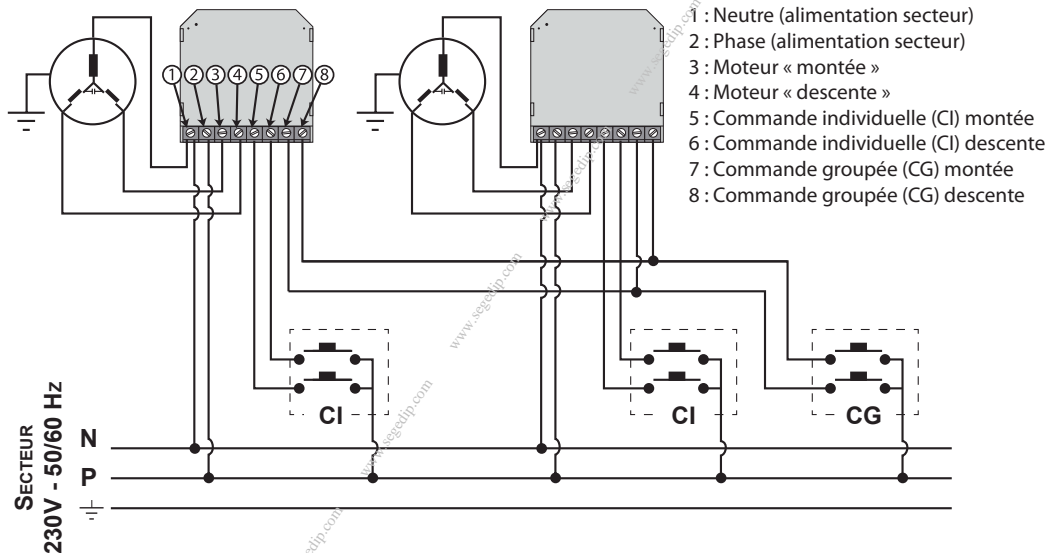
1 : Neutre (alimentation secteur)
2 : Phase (alimentation secteur)
3 : Moteur « montée »
4 : Moteur « descente »
5 : Commande individuelle (CI) montée
6 : Commande individuelle (CI) descente
7 : Commande groupée (CG) montée
8 : Commande groupée (CG) descente

①②③④⑤⑥⑦⑧

CI

CI

CG

N
P

SECTEUR
230V - 50/60 Hz

www.segedip.com